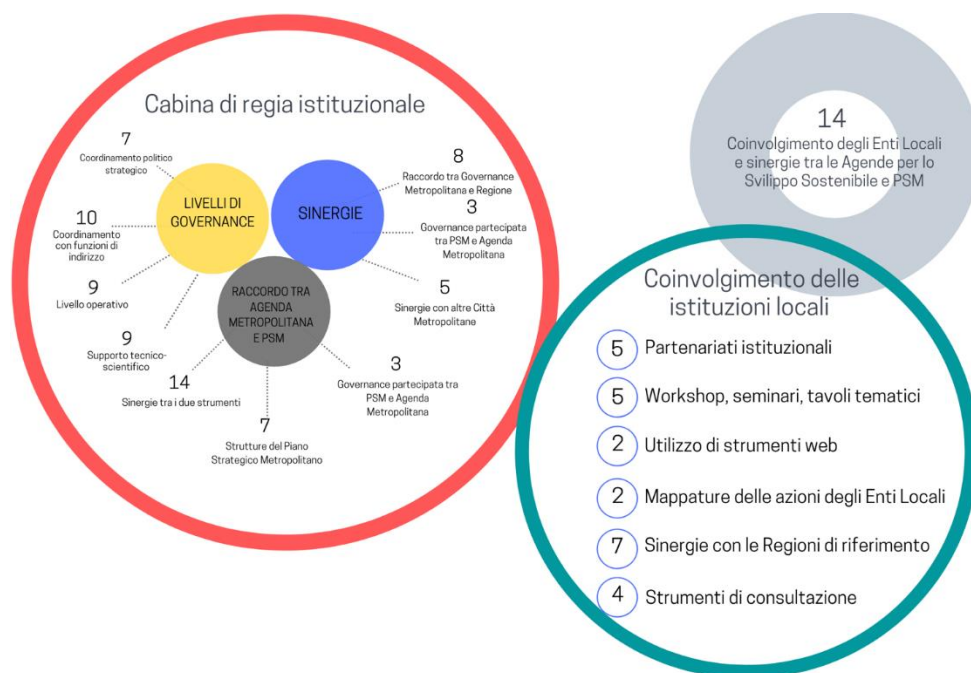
Cabina di regia istituzionale

7
Coordinamento politico strategico

10
Coordinamento con funzioni di indirizzo

9
Livello operativo

9
Supporto tecnico-scientifico

14
Sinergie tra i due strumenti

7
Strutture del Piano Strategico Metropolitano

LIVELLI DI GOVERNANCE

SINERGIE

RACCORDO TRA AGENDA METROPOLITANA E PSM

8
Raccordo tra Governance Metropolitana e Regione

3
Governance partecipata tra PSM e Agenda Metropolitana

5
Sinergie con altre Città Metropolitane

3
Governance partecipata tra PSM e Agenda Metropolitana

14
Coinvolgimento degli Enti Locali e sinergie tra le Agende per lo Sviluppo Sostenibile e PSM

Coinvolgimento delle istituzioni locali

5 Partenariati istituzionali

5 Workshop, seminari, tavoli tematici

2 Utilizzo di strumenti web

2 Mappature delle azioni degli Enti Locali

7 Sinergie con le Regioni di riferimento

4 Strumenti di consultazione